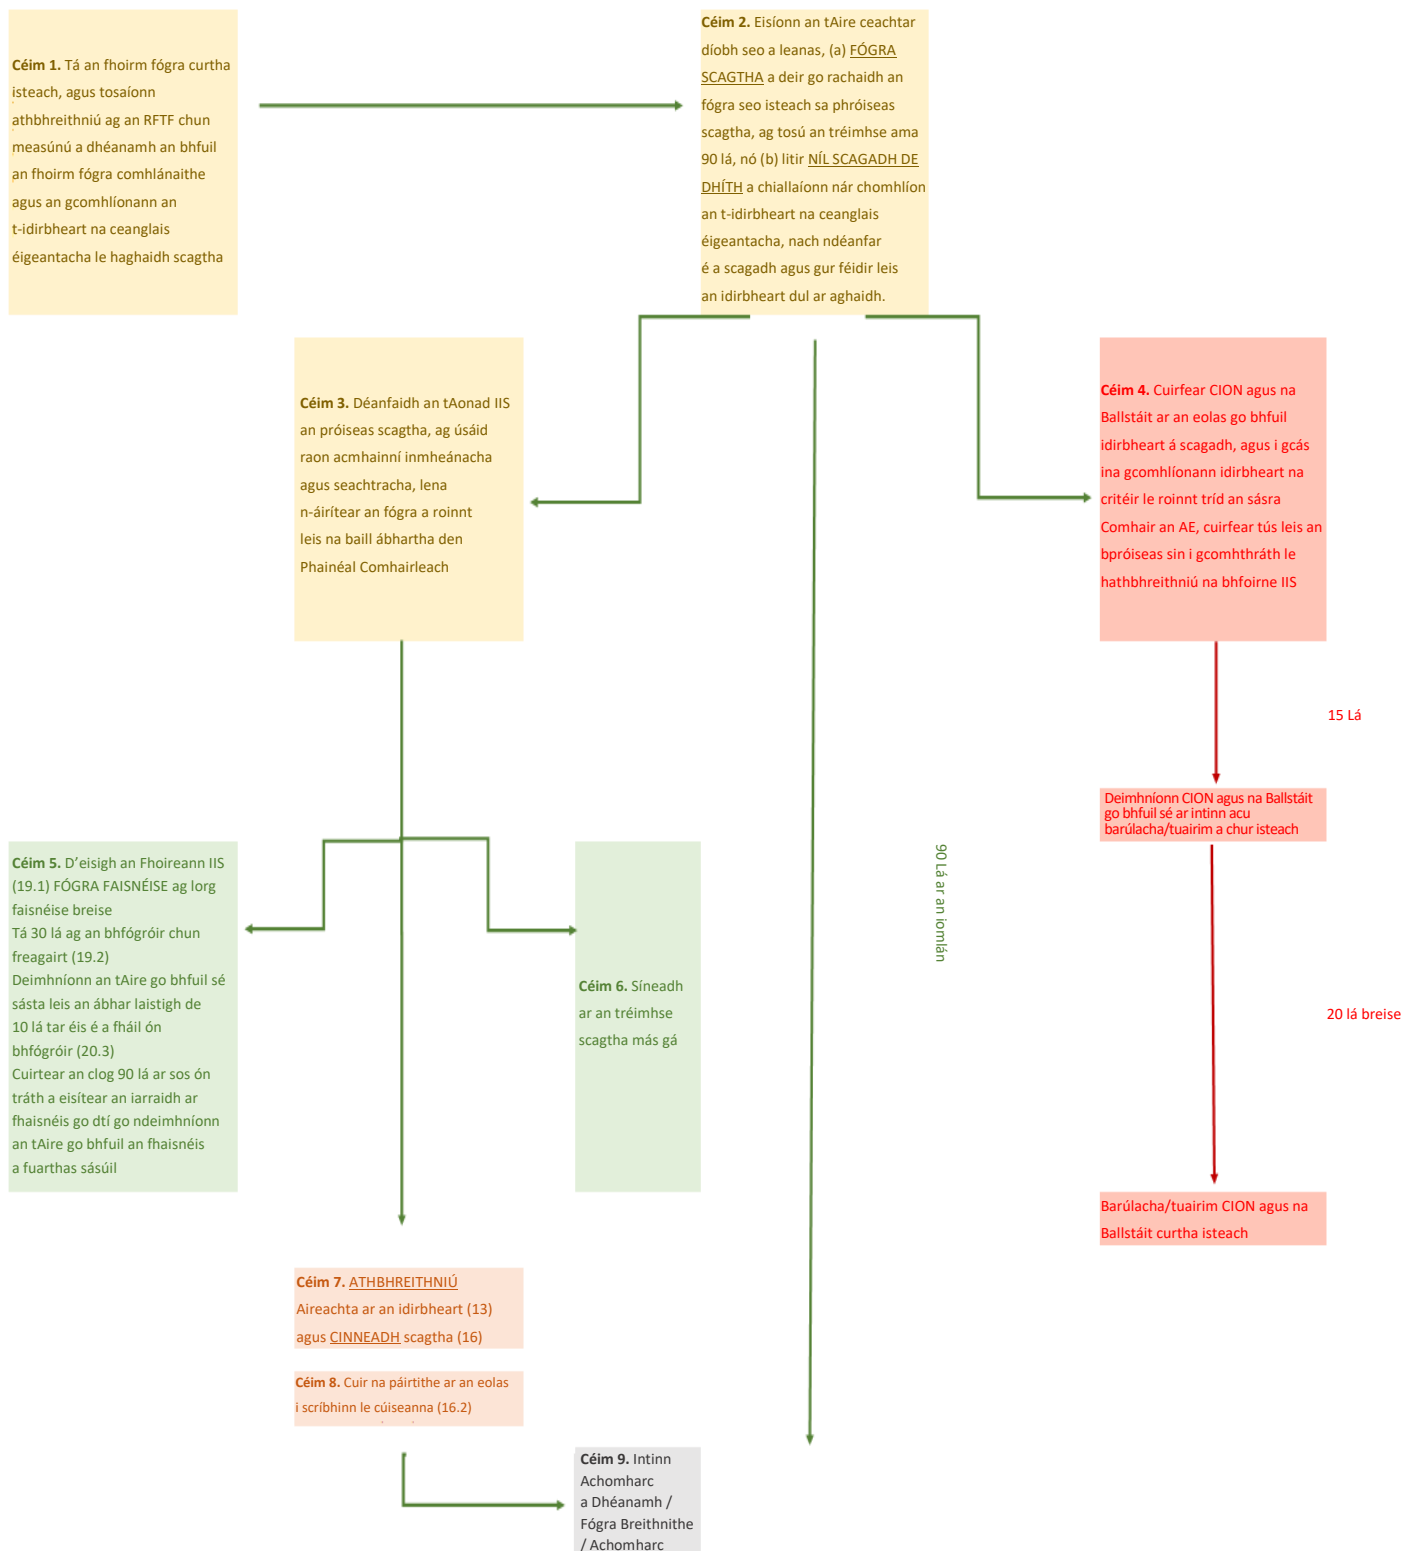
Céim 1. Tá an fhoirm fógra curtha isteach, agus tosaíonn athbhreithniú ag an RFTF chun measúnú a dhéanamh an bhfuil an fhoirm fógra comhlánaithe agus an gcomhlíonann an t-idirbheart na ceanglais éigeantacha le haghaidh scagtha

Céim 2. Eisíonn an tAire ceachtar díobh seo a leanas, (a) FÓGRA SCAGTHA a deir go rachaidh an fógra seo isteach sa phróiseas scagtha, ag tosú an tréimhse ama 90 lá, nó (b) litir NÍL SCAGADH DE DHÍTH a chiallaíonn nár chomhlíon an t-idirbheart na ceanglais éigeantacha, nach ndéanfar é a scagadh agus gur féidir leis an idirbheart dul ar aghaidh.

Céim 3. Déanfaidh an tAonad IIS an próiseas scagtha, ag úsáid raon acmhainní inmheánacha agus seachtracha, lena n-áirítear an fógra a roinnt leis na baill ábhartha den Phainéal Comhairleach

Céim 4. Cuirfear CION agus na Ballstáit ar an eolas go bhfuil idirbheart á scagadh, agus i gcás ina gcomhlíonann idirbheart na critéir le roinnt tríd an sásra Comhair an AE, cuirfear tús leis an bpróiseas sin i gcomhthráth le hathbhreithniú na bhfoirne IIS

15 Lá

Deimhníonn CION agus na Ballstáit go bhfuil sé ar intinn acu barúlacha/tuairim a chur isteach

90 Lá ar an iomlán

Céim 5. D'eisigh an Fhoireann IIS (19.1) FÓGRA FAISNÉISE ag lorg faisnéise breise
Tá 30 lá ag an bhfógróir chun freagairt (19.2)
Deimhníonn an tAire go bhfuil sé sásta leis an ábhar laistigh de 10 lá tar éis é a fháil ón bhfógróir (20.3)
Cuirtear an clog 90 lá ar sos ón tráth a eisítear an iarraidh ar fhaisnéis go dtí go ndeimhníonn an tAire go bhfuil an fhaisnéis a fuarthas sásúil

Céim 6. Síneadh ar an tréimhse scagtha más gá

20 lá breise

Barúlacha/tuairim CION agus na Ballstáit curtha isteach

Céim 7. ATHBHREITHNIÚ Aireachta ar an idirbheart (13) agus CINNEADH scagtha (16)

Céim 8. Cuir na páirtithe ar an eolas i scríbhinn le cúiseanna (16.2)

Céim 9. Intinn Achomharc a Dhéanamh / Fógra Breithnithe / Achomharc